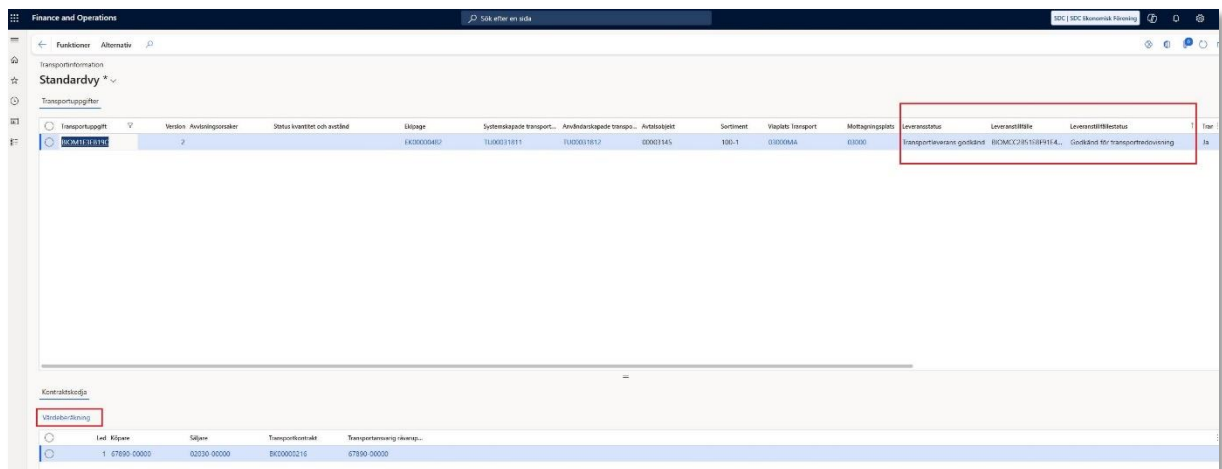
Finance and Operations

Sök efter en sida

SDC | SDC Ekonomisk Förening

Funktioner Alternativ

Transportinformation

Standardvy *

Transportuppgifter

| Transportuppgift | Version | Avvisningsorsaker | Status kvantitet och avstånd | Eklpage | Systemskapade transport... | Användarskapade transpo... | Avtalsobjekt | Sortiment | Vlaplats Transport | Mottagningsplats | Leveransstatus | Leveranstillfälle | Leveranstillfällestatus | Trar |
|---|---|---|---|---|---|---|---|---|---|---|---|---|---|---|
| BIOM1E3E819C | 2 | | | EK00000482 | TU00031811 | TU00031812 | 00003145 | 100-1 | 03000MA | 03000 | Transportleverans godkänd | BIOMCC285168F91E4... | Godkänd för transportredovisning | Ja |

Kontraktskedja

Värdeberäkning

| Led | Köpare | Säljare | Transportkontrakt | Transportansvarig råvaru... |
|---|---|---|---|---|
| 1 | 67890-00000 | 02030-00000 | BK00000216 | 67890-00000 |